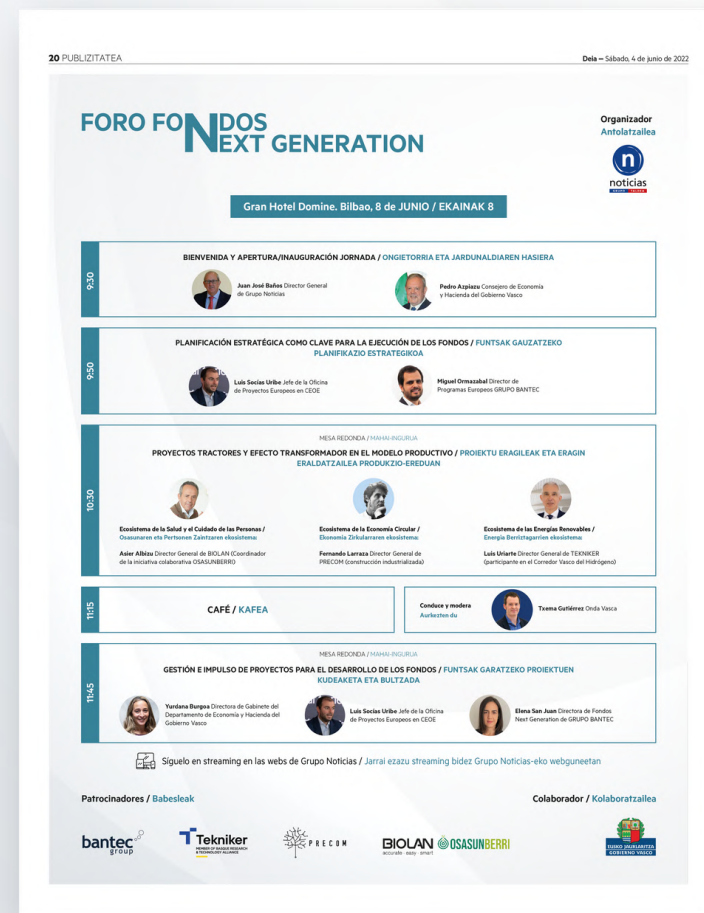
20 PUBLIZITATEA

Deia – Sábado, 4 de junio de 2022

FORO FONDOS NEXT GENERATION

Organizador
Antolatzailea

n
noticias

Gran Hotel Domine. Bilbao, 8 de JUNIO / EKAINAK 8

9:30

BIENVENIDA Y APERTURA/INAUGURACIÓN JORNADA / ONGIETORRIA ETA JARDUNALDIAREN HASIERA

Juan José Baños Director General de Grupo Noticias

Pedro Azpiazu Consejero de Economía y Hacienda del Gobierno Vasco

9:50

PLANIFICACIÓN ESTRATÉGICA COMO CLAVE PARA LA EJECUCIÓN DE LOS FONDOS / FUNTSAK GAUZATZEKO PLANIFIKAZIO ESTRATEGIKOA

Luis Socias Uribe Jefe de la Oficina de Proyectos Europeos en CEOE

Miguel Ormazabal Director de Programas Europeos GRUPO BANTEC

10:30

MESA REDONDA / MAHAI-INGURUA

PROYECTOS TRACTORES Y EFECTO TRANSFORMADOR EN EL MODELO PRODUCTIVO / PROIEKTU ERAGILEAK ETA ERAGIN ERALDATZAILEA PRODUKZIO-EREDUAN

Ecosistema de la Salud y el Cuidado de las Personas / Osasunaren eta Pertsonen Zaintzaren ekosistema:

Asier Albizu Director General de BIOLAN (Coordinador de la iniciativa colaborativa OSASUNBERRI)

Ecosistema de la Economía Circular / Ekonomia Zirkularraren ekosistema:

Fernando Larraza Director General de PRECOM (construcción industrializada)

Ecosistema de las Energías Renovables / Energia Berriztagarrien ekosistema:

Luis Uriarte Director General de TEKNIKER (participante en el Corredor Vasco del Hidrógeno)

11:15

CAFÉ / KAFEA

Conduce y modera
Aurkezten du

Txema Gutiérrez Onda Vasca

11:45

MESA REDONDA / MAHAI-INGURUA

GESTIÓN E IMPULSO DE PROYECTOS PARA EL DESARROLLO DE LOS FONDOS / FUNTSAK GARATZEKO PROIEKTUEN KUDEAKETA ETA BULTZADA

Yurdana Burgoa Directora de Gabinete del Departamento de Economía y Hacienda del Gobierno Vasco

Luis Socias Uribe Jefe de la Oficina de Proyectos Europeos en CEOE

Elena San Juan Directora de Fondos Next Generation de GRUPO BANTEC

Síguelo en streaming en las webs de Grupo Noticias / Jarrai ezazu streaming bidez Grupo Noticias-eko webguneetan

Patrocinadores / Babesleak

Colaborador / Kolaboratzailea

bantec group

Tekniker MEMBER OF BASQUE RESEARCH & TECHNOLOGY ALLIANCE

PRECOM

BIOLAN accurate · easy · smart

OSASUNBERRI

EUSKO JAURLARITZA GOBIERNO VASCO